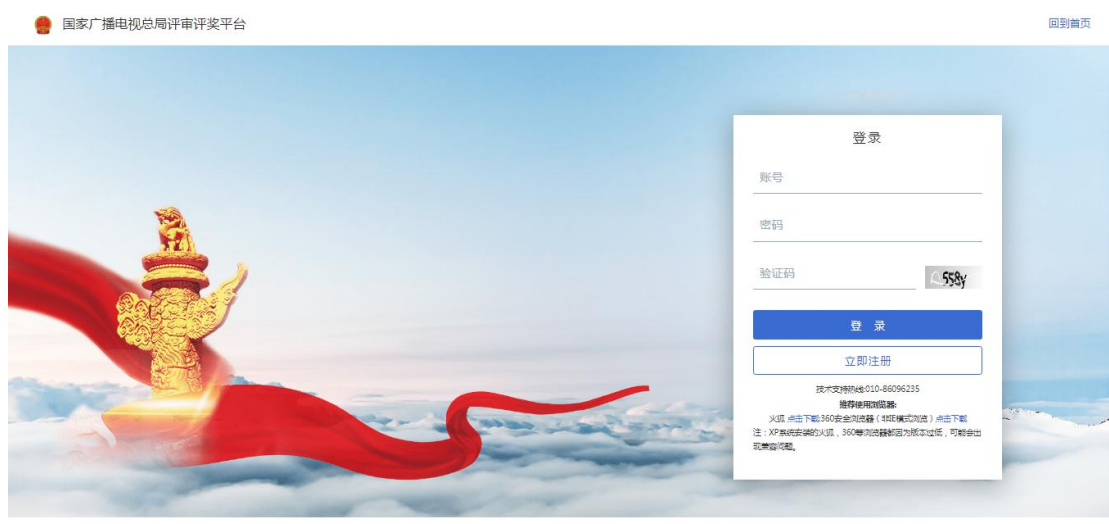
国家广播电视总局评审评奖平台

回到首页

登录

账号

密码

验证码

558y

登 录

立即注册

技术支持热线:010-86096235

推荐使用浏览器:

火狐 点击下载 360安全浏览器（非IE模式浏览）点击下载

注：XP系统安装的火狐，360等浏览器都因为版本过低，可能会出现兼容问题。